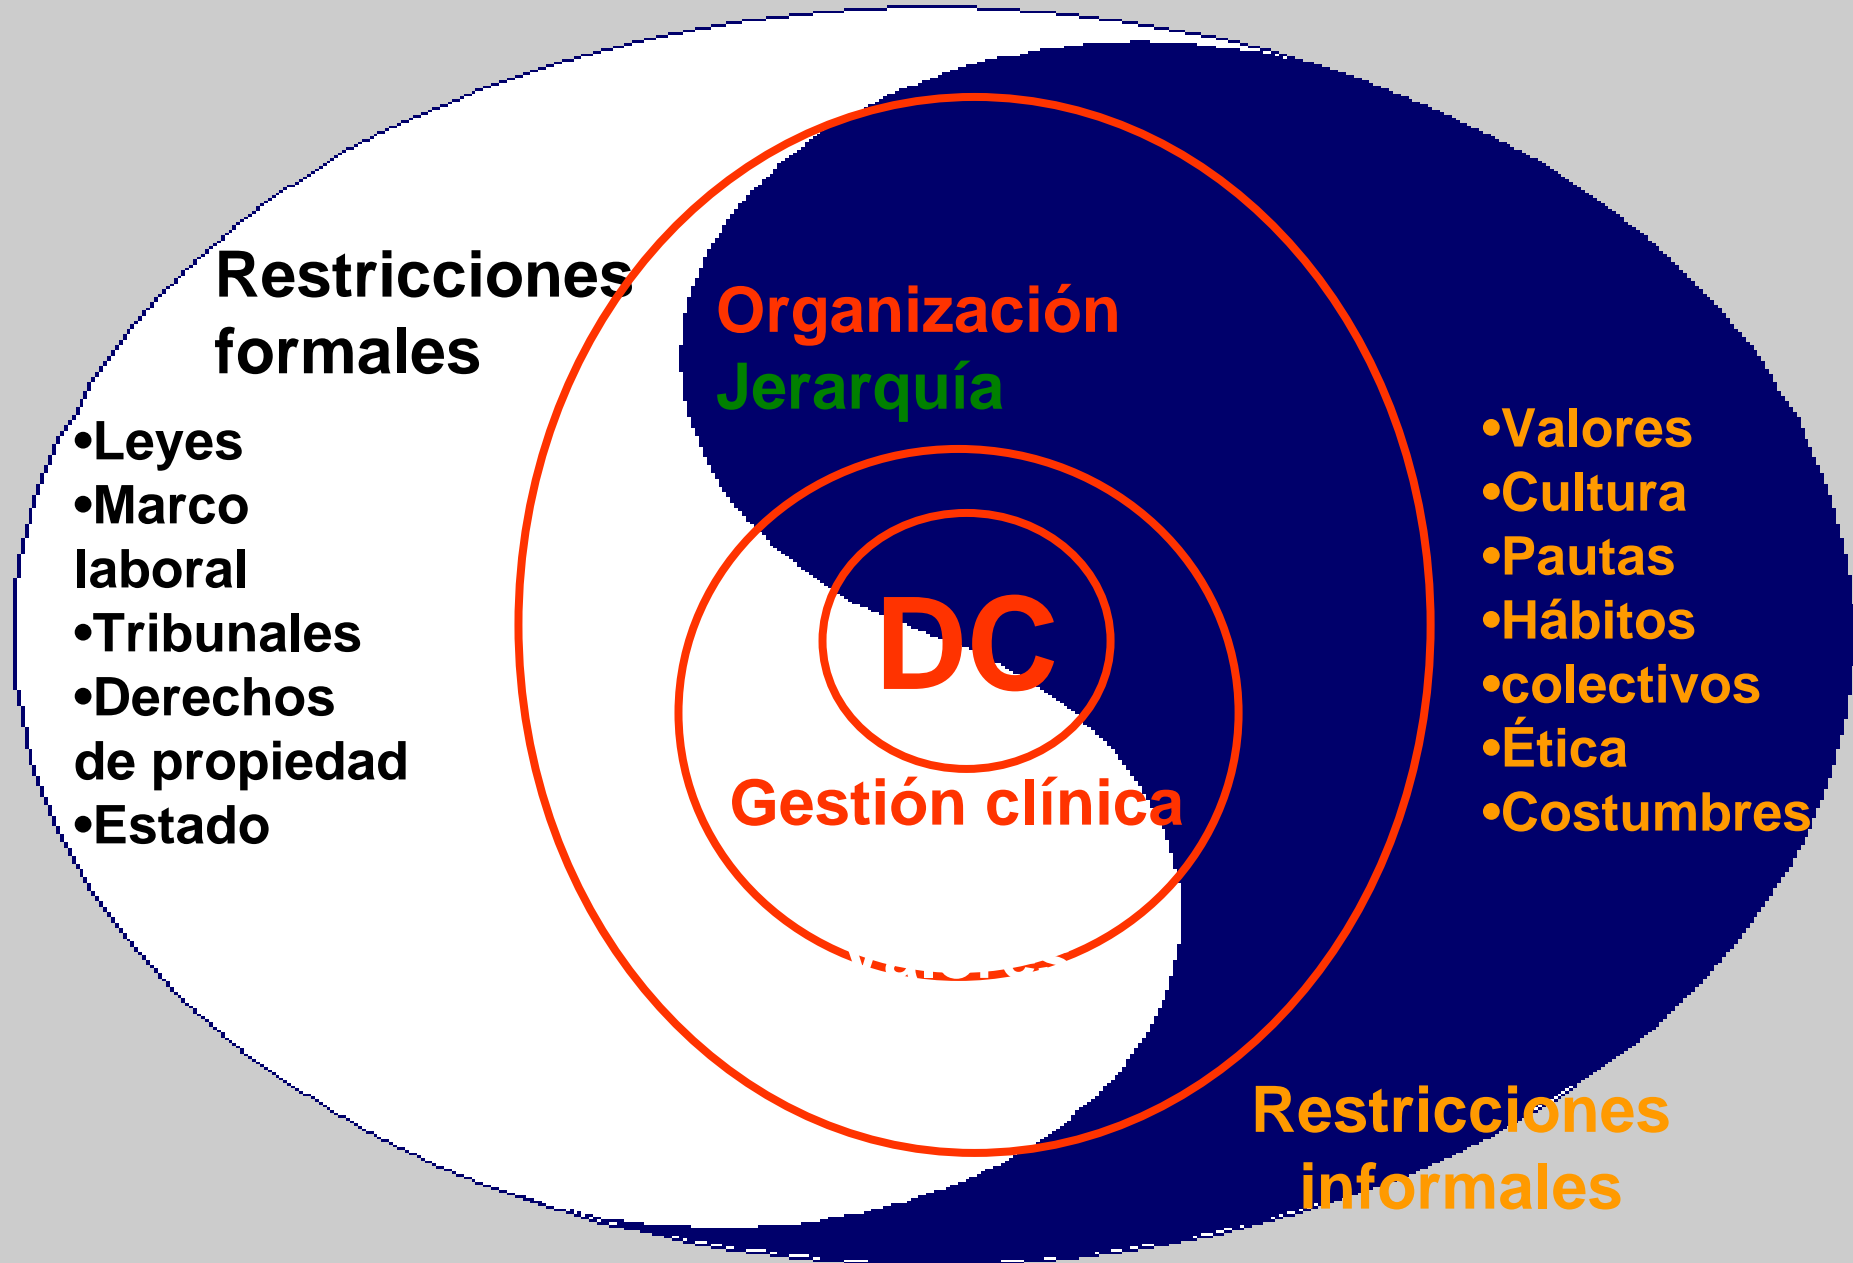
Restricciones formales

•Leyes
•Marco laboral
•Tribunales
•Derechos de propiedad
•Estado

Organización
Jerarquía

DC

Gestión clínica

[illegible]

•Valores
•Cultura
•Pautas
•Hábitos
•colectivos
•Ética
•Costumbres

Restricciones informales